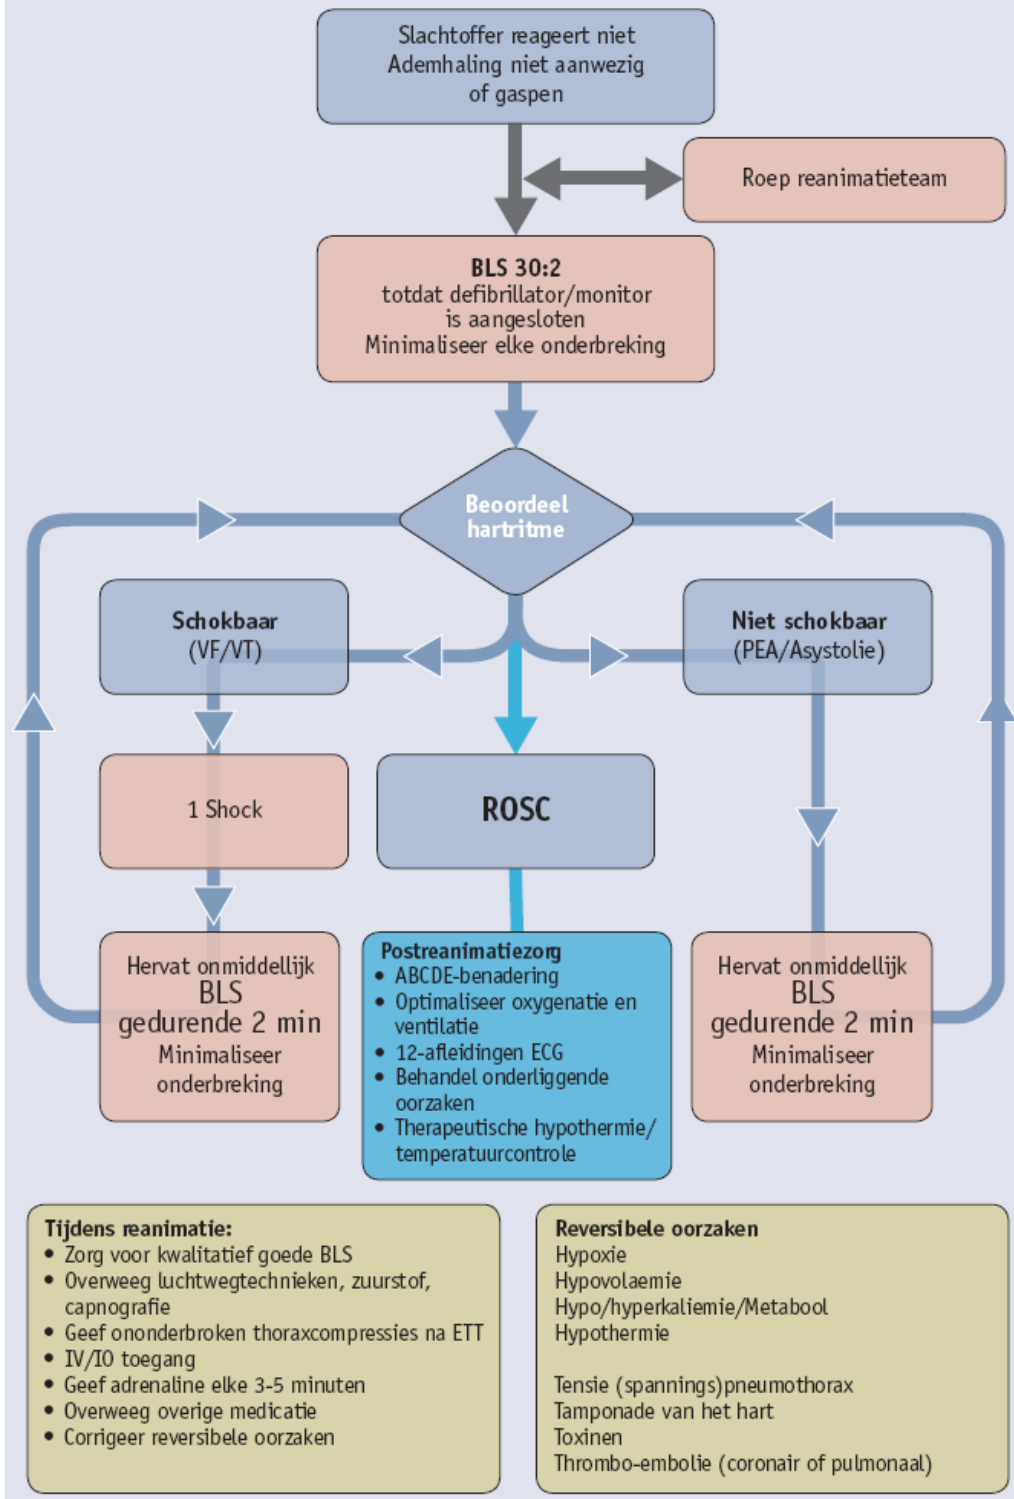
Slachtoffer reageert niet
Ademhaling niet aanwezig
of gaspen

Roep reanimatieteam

BLS 30:2
totdat defibrillator/monitor
is aangesloten
Minimaliseer elke onderbreking

Beoordeel
hartritme

Schokbaar
(VF/VT)

Niet schokbaar
(PEA/Asystolie)

1 Shock

ROSC

Hervat onmiddellijk
BLS
gedurende 2 min
Minimaliseer
onderbreking

Postreanimatiezorg
• ABCDE-benadering
• Optimaliseer oxygenatie en ventilatie
• 12-afleidingen ECG
• Behandel onderliggende oorzaken
• Therapeutische hypothermie/ temperatuurcontrole

Hervat onmiddellijk
BLS
gedurende 2 min
Minimaliseer
onderbreking

Tijdens reanimatie:
• Zorg voor kwalitatief goede BLS
• Overweeg luchtwegtechnieken, zuurstof, capnografie
• Geef ononderbroken thoraxcompressies na ETT
• IV/IO toegang
• Geef adrenaline elke 3-5 minuten
• Overweeg overige medicatie
• Corrigeer reversibele oorzaken

Reversibele oorzaken
Hypoxie
Hypovolaemie
Hypo/hyperkaliemie/Metabool
Hypothermie

Tensie (spannings)pneumothorax
Tamponade van het hart
Toxinen
Thrombo-embolie (coronair of pulmonaal)